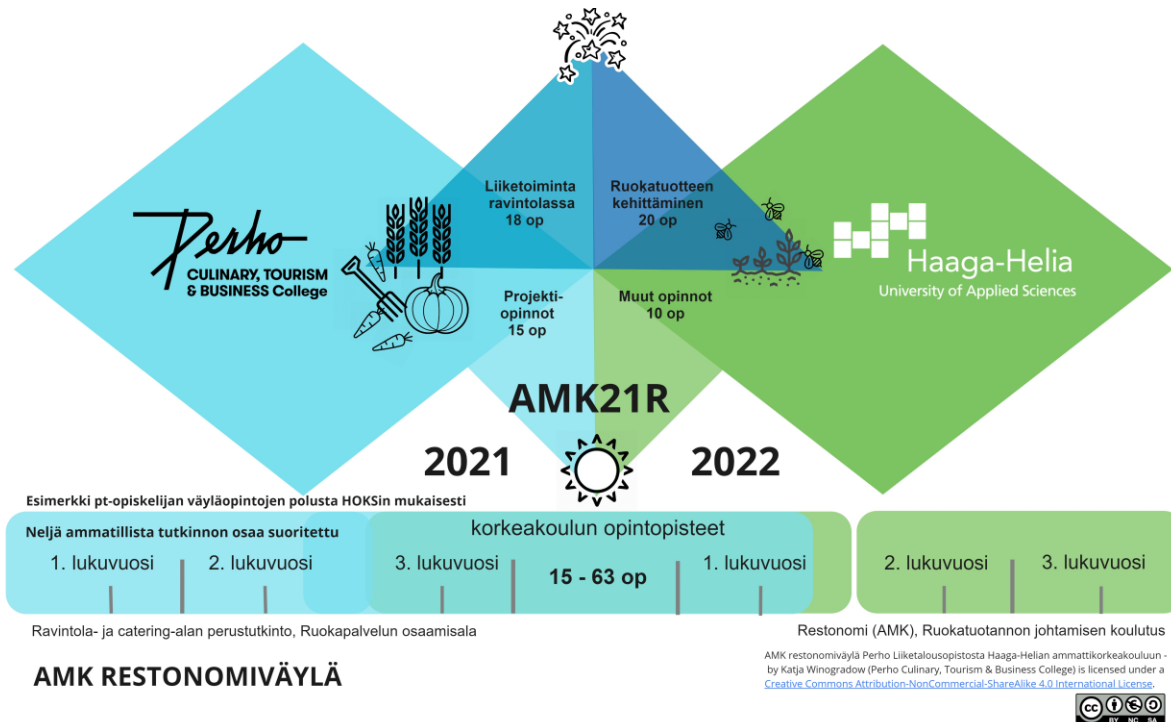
Perho
CULINARY, TOURISM & BUSINESS College

Liiketoiminta ravintolassa 18 op

Ruokatuotteen kehittäminen 20 op

Projekti-opinnot 15 op

Muut opinnot 10 op

Haaga-Helia
University of Applied Sciences

AMK21R

2021

2022

Esimerkki pt-opiskelijan väyläopintojen polusta HOKSin mukaisesti

Neljä ammatillista tutkinnon osaa suoritettu

1. lukuvuosi

2. lukuvuosi

korkeakoulun opintopisteet

3. lukuvuosi

15 - 63 op

1. lukuvuosi

2. lukuvuosi

3. lukuvuosi

Ravintola- ja catering-alan perustutkinto, Ruokapalvelun osaamisala

Restonomi (AMK), Ruokatuotannon johtamisen koulutus

AMK RESTONOMIVÄYLÄ

AMK restonomiväylä Perho Liiketalousopistosta Haaga-Helian ammattikorkeakouluun - by Katja Winogradow (Perho Culinary, Tourism & Business College) is licensed under a Creative Commons Attribution-NonCommercial-ShareAlike 4.0 International License.

cc BY NC SA